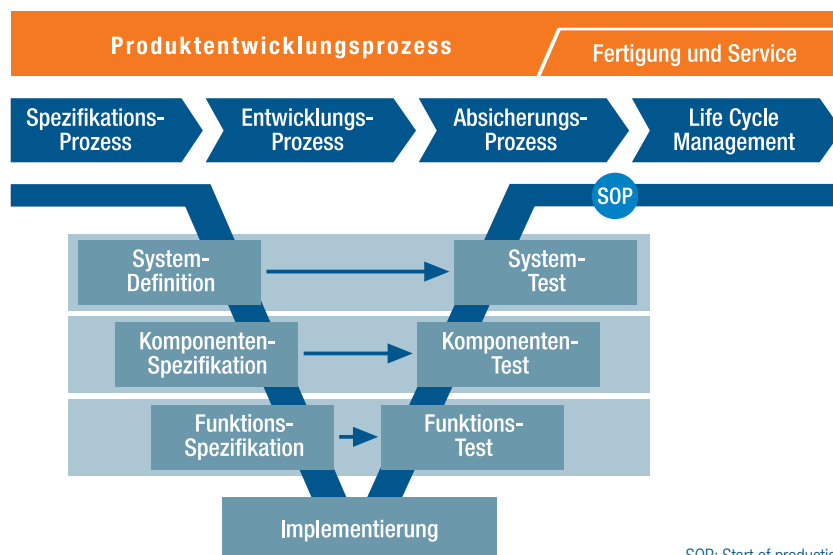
Produktentwicklungsprozess

Fertigung und Service

Spezifikations-Prozess

Entwicklungs-Prozess

Absicherungs-Prozess

Life Cycle Management

SOP

System-Definition

System-Test

Komponenten-Spezifikation

Komponenten-Test

Funktions-Spezifikation

Funktions-Test

Implementierung

SOP: Start of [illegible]